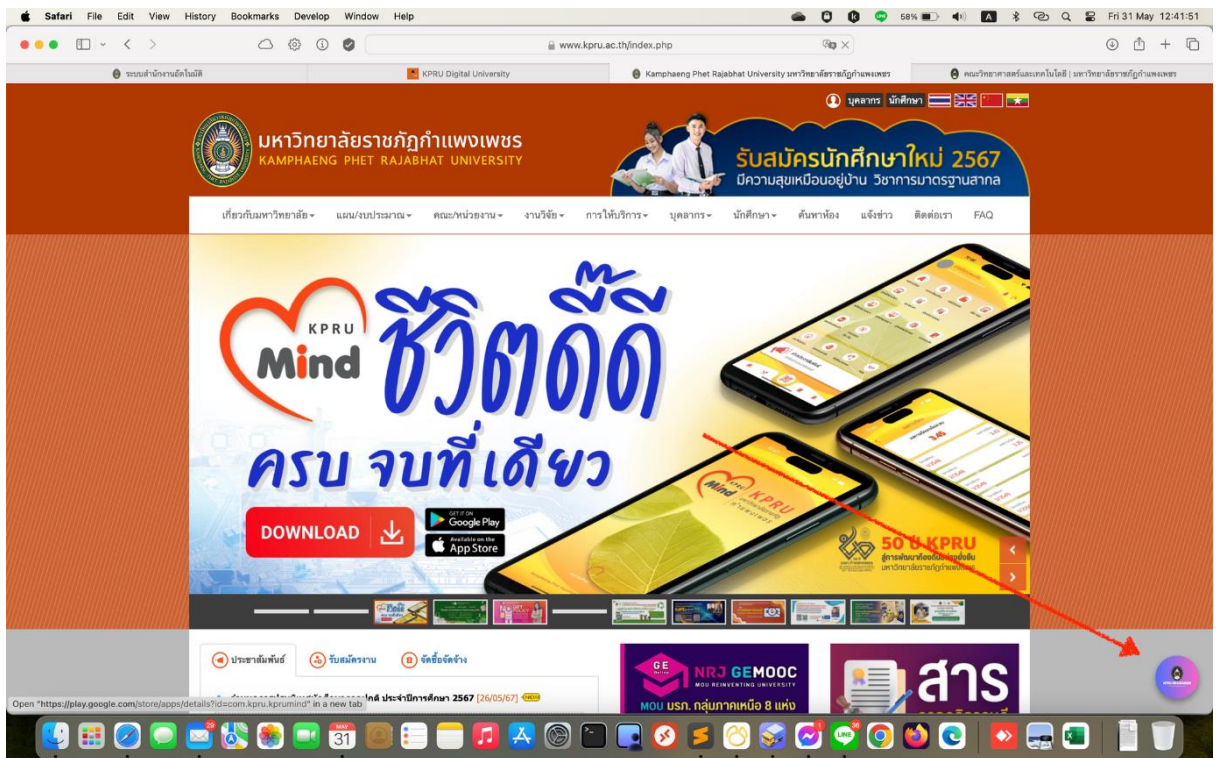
Safari File Edit View History Bookmarks Develop Window Help

58% Fri 31 May 12:41:51

www.kpru.ac.th/index.php

ระบบสำนักงานอัตโนมัติ | KPRU Digital University | Kamphaeng Phet Rajabhat University มหาวิทยาลัยราชภัฏกำแพงเพชร | คณะวิทยาศาสตร์และเทคโนโลยี | มหาวิทยาลัยราชภัฏกำแพงเพชร

บุคลากร นักศึกษา

มหาวิทยาลัยราชภัฏกำแพงเพชร
KAMPHAENG PHET RAJABHAT UNIVERSITY

รับสมัครนักศึกษาใหม่ 2567
มีความสุขเหมือนอยู่บ้าน วิชาการมาตรฐานสากล

เกี่ยวกับมหาวิทยาลัย▾ แผน/งบประมาณ▾ คณะ/หน่วยงาน▾ งานวิจัย▾ การให้บริการ▾ บุคลากร▾ นักศึกษา▾ ค้นหาห้อง แจ้งข่าว ติดต่อเรา FAQ

KPRU Mind
ชีวิตดี๊ดี
ครบ จบที่เดียว

DOWNLOAD
GET IT ON Google Play
Available on the App Store

50 ปี KPRU
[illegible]

ประชาสัมพันธ์ รับสมัครงาน จัดซื้อจัดจ้าง

ประจำปีการศึกษา 2567 [26/05/67]

NRJ GEMOOC
MOU REINVENTING UNIVERSITY
MOU มรภ. กลุ่มภาคเหนือ 8 แห่ง

สาร

Open "https://play.google.com/store/apps/details?id=com.kpru.kprumind" in a new tab